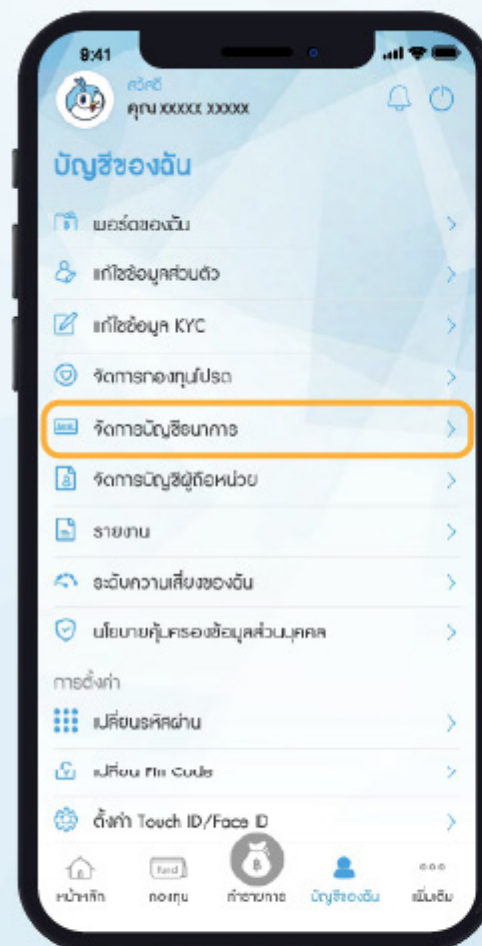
9:41

สวัสดี
คุณ XXXXX XXXXX

บัญชีของฉัน

พอร์ตของฉัน

แก้ไขข้อมูลส่วนตัว

แก้ไขข้อมูล KYC

จัดการกองทุนโปรด

จัดการบัญชีธนาคาร

จัดการบัญชีผู้ถือหน่วย

รายงาน

ระดับความเสี่ยงของฉัน

นโยบายคุ้มครองข้อมูลส่วนบุคคล

การตั้งค่า

เปลี่ยนรหัสผ่าน

เปลี่ยน Pin Code

ตั้งค่า Touch ID/Face ID

หน้าหลัก
กองทุน
ทำรายการ
บัญชีของฉัน
เพิ่มเติม